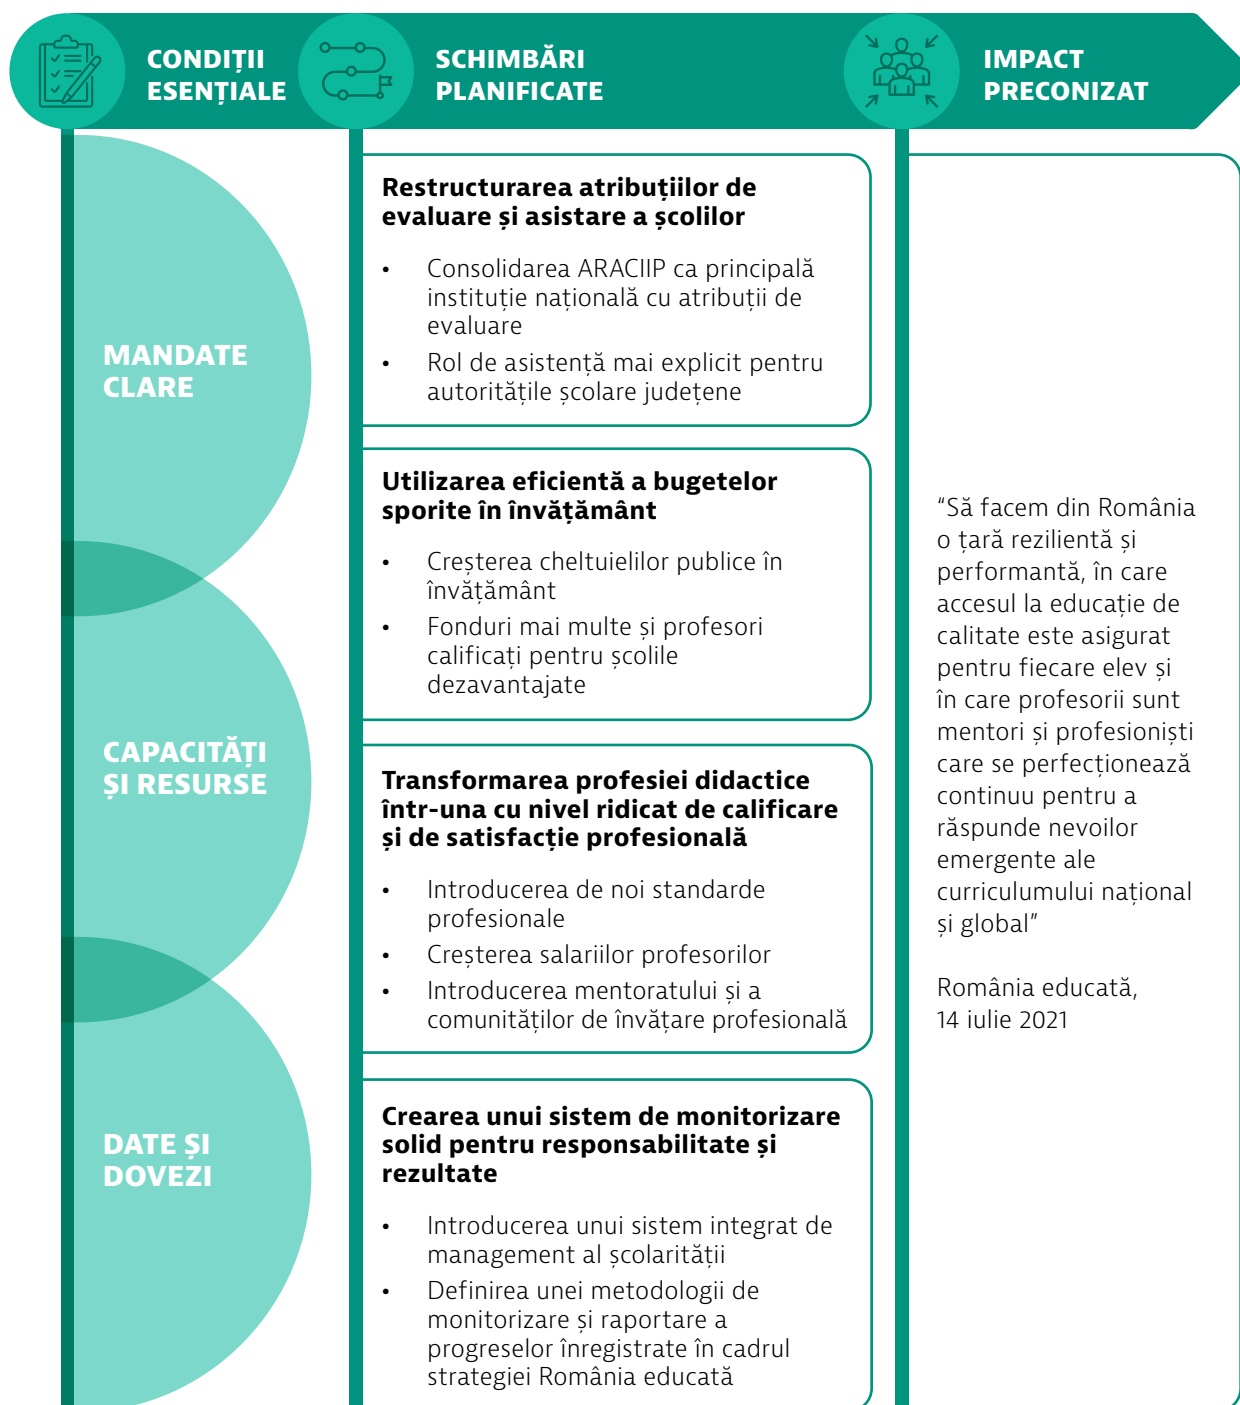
CONDIȚII ESENȚIALE

SCHIMBĂRI PLANIFICATE

IMPACT PRECONIZAT

MANDATE CLARE

CAPACITĂȚI ȘI RESURSE

DATE ȘI DOVEZI

Restructurarea atribuțiilor de evaluare și asistare a școlilor

- Consolidarea ARACIIP ca principală instituție națională cu atribuții de evaluare
- Rol de asistență mai explicit pentru autoritățile școlare județene

Utilizarea eficientă a bugetelor sporite în învățământ

- Creșterea cheltuielilor publice în învățământ
- Fonduri mai multe și profesori calificați pentru școlile dezavantajate

Transformarea profesiei didactice într-una cu nivel ridicat de calificare și de satisfacție profesională

- Introducerea de noi standarde profesionale
- Creșterea salariilor profesorilor
- Introducerea mentoratului și a comunităților de învățare profesională

Crearea unui sistem de monitorizare solid pentru responsabilitate și rezultate

- Introducerea unui sistem integrat de management al școlarității
- Definirea unei metodologii de monitorizare și raportare a progreselor înregistrate în cadrul strategiei România educată

“Să facem din România o țară rezilientă și performantă, în care accesul la educație de calitate este asigurat pentru fiecare elev și în care profesorii sunt mentori și profesioniști care se perfecționează continuu pentru a răspunde nevoilor emergente ale curriculumului național și global”

România educată, 14 iulie 2021